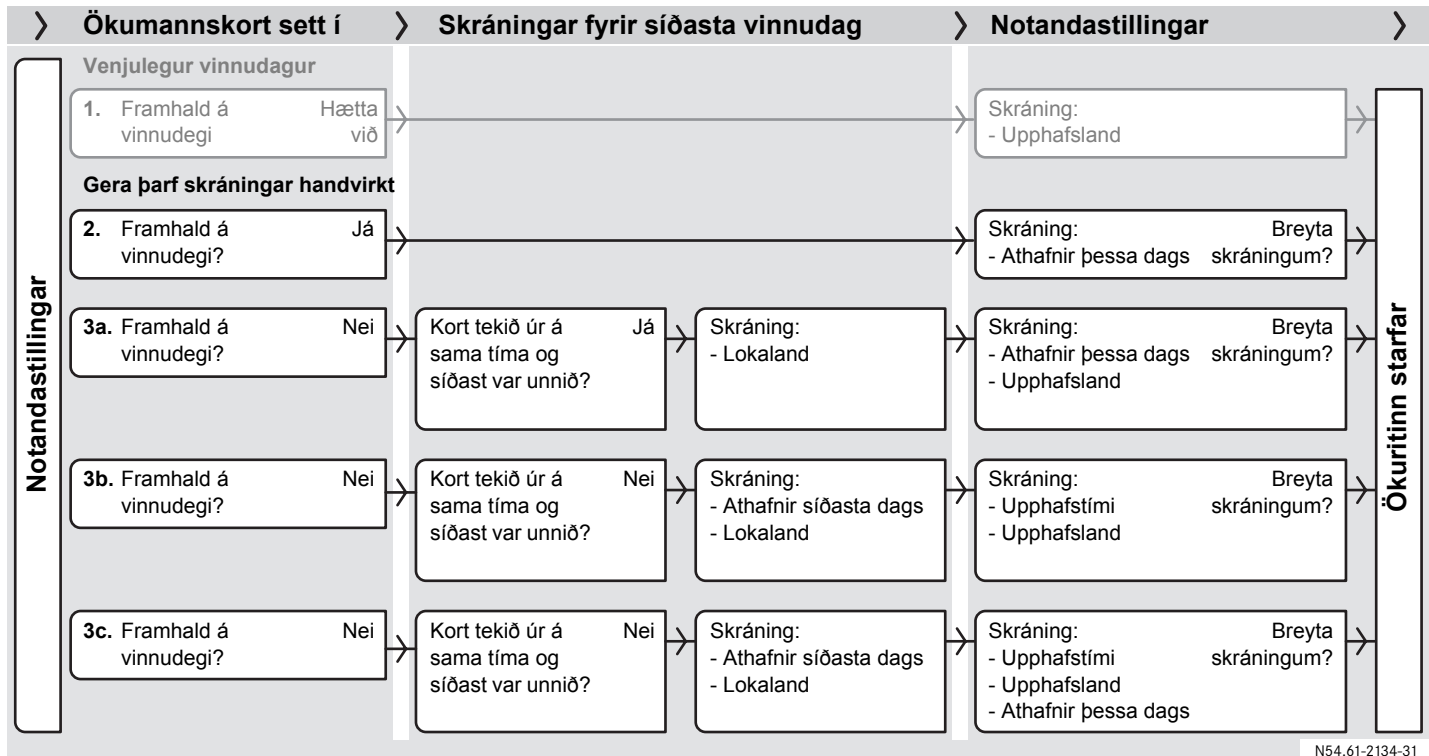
Ökumannskort sett í
Skráningar fyrir síðasta vinnudag
Notandastillingar

Notandastillingar

Venjulegur vinnudagur

1. Framhald á vinnudegi
Hætta við

Skráning:
- Upphafsland

Gera þarf skráningar handvirkt

2. Framhald á vinnudegi?
Já

Skráning:
- Athafnir þessa dags
Breyta skráningum?

3a. Framhald á vinnudegi?
Nei

Kort tekið úr á sama tíma og síðast var unnið?
Já

Skráning:
- Lokaland

Skráning:
- Athafnir þessa dags
- Upphafsland
Breyta skráningum?

3b. Framhald á vinnudegi?
Nei

Kort tekið úr á sama tíma og síðast var unnið?
Nei

Skráning:
- Athafnir síðasta dags
- Lokaland

Skráning:
- Upphafstími
- Upphafsland
Breyta skráningum?

3c. Framhald á vinnudegi?
Nei

Kort tekið úr á sama tíma og síðast var unnið?
Nei

Skráning:
- Athafnir síðasta dags
- Lokaland

Skráning:
- Upphafstími
- Upphafsland
- Athafnir þessa dags
Breyta skráningum?

Ökuritinn starfar

N54.61-2134-31